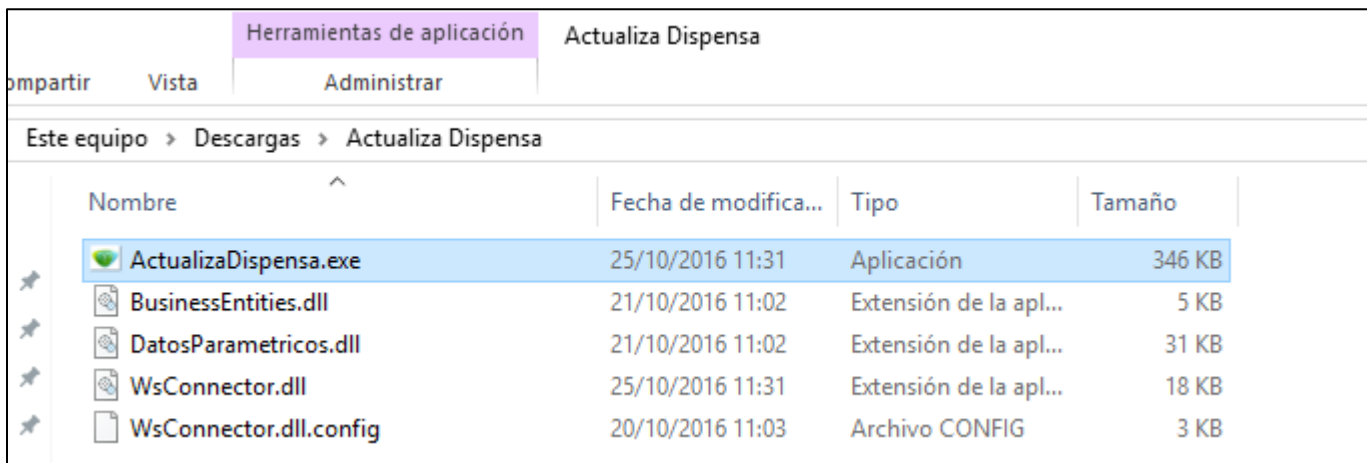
Herramientas de aplicación
Actualiza Dispensa
ompartir
Vista
Administrar

Este equipo > Descargas > Actualiza Dispensa

| Nombre | Fecha de modifica... | Tipo | Tamaño |
|---|---|---|---|
| ActualizaDispensa.exe | 25/10/2016 11:31 | Aplicación | 346 KB |
| BusinessEntities.dll | 21/10/2016 11:02 | Extensión de la apl... | 5 KB |
| DatosParametricos.dll | 21/10/2016 11:02 | Extensión de la apl... | 31 KB |
| WsConnector.dll | 25/10/2016 11:31 | Extensión de la apl... | 18 KB |
| WsConnector.dll.config | 20/10/2016 11:03 | Archivo CONFIG | 3 KB |